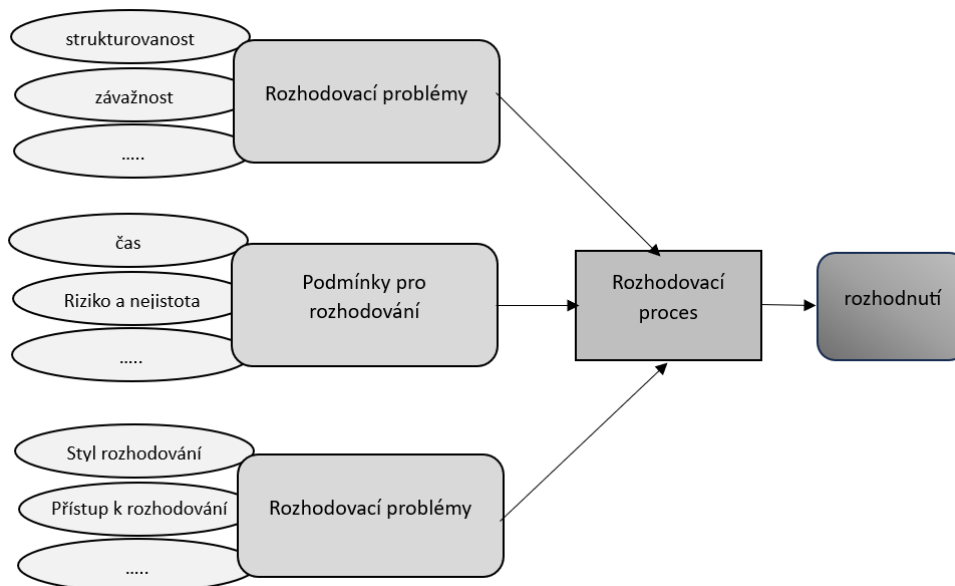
strukturovanost

závažnost

.....

Rozhodovací problémy

čas

Riziko a nejistota

.....

Podmínky pro rozhodování

Rozhodovací proces

rozhodnutí

Styl rozhodování

Přístup k rozhodování

.....

Rozhodovací problémy